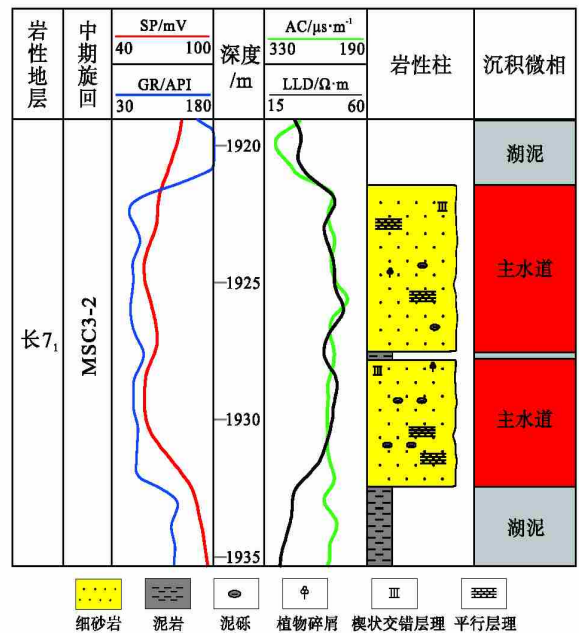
| 岩性地层 | 中期旋回 | SP/mV 40 100 GR/API 30 180 | 深度/m | AC/μs·m⁻¹ 330 190 LLD/Ω·m 15 60 | 岩性柱 | 沉积微相 |
|---|---|---|---|---|---|---|
| 长$7_1$ | MSC3-2 | | 1920 1925 1930 1935 | | Ⅲ Ⅲ | 湖泥 主水道 主水道 湖泥 |

细砂岩 泥岩 泥砾 植物碎屑 楔状交错层理 平行层理